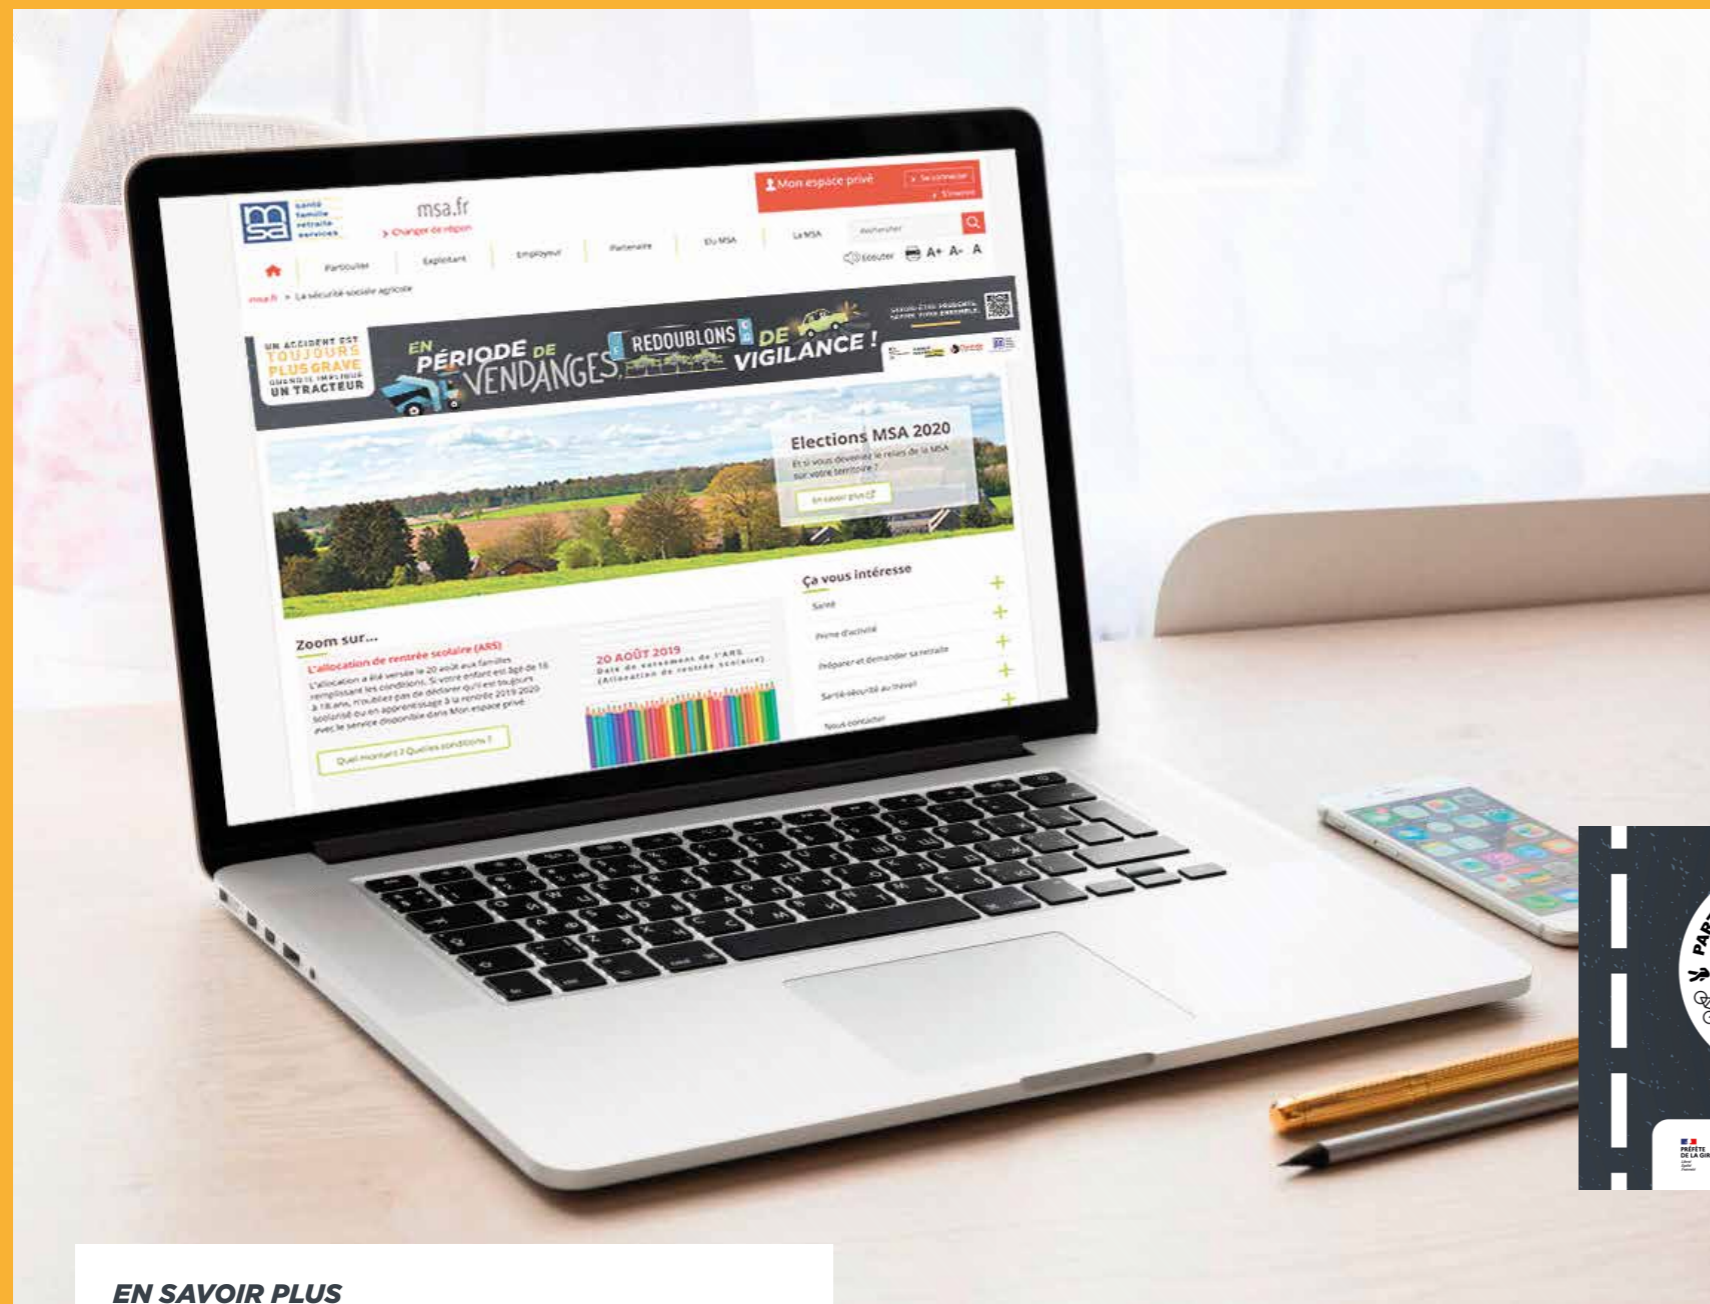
msa santé famille retraite services

msa.fr

> Changer de région

Mon espace privé

> Se connecter

> S'inscrire

Particulier | Exploitant | Employeur | Partenaire | Élu MSA | La MSA

Rechercher

Écouter A+ A- A

msa.fr > La sécurité sociale agricole

UN ACCIDENT EST TOUJOURS PLUS GRAVE QUAND IL IMPLIQUE UN TRACTEUR

EN PÉRIODE DE VENDANGES REDOUBLONS DE VIGILANCE !

Elections MSA 2020

Et si vous deveniez le relais de la MSA sur votre territoire ?

En savoir plus

Ça vous intéresse

Santé

Prime d'activité

Préparer et demander sa retraite

Santé-sécurité au travail

Nous contacter

Zoom sur...

L'allocation de rentrée scolaire (ARS)

L'allocation a été versée le 20 août aux familles remplissant les conditions. Si votre enfant est âgé de 16 à 18 ans, n'oubliez pas de déclarer qu'il est toujours scolarisé ou en apprentissage à la rentrée 2019-2020 avec le service disponible dans Mon espace privé

Quel montant ? Quelles conditions ?

20 AOÛT 2019

Date de versement de l'ARS (Allocation de rentrée scolaire)

EN SAVOIR PLUS